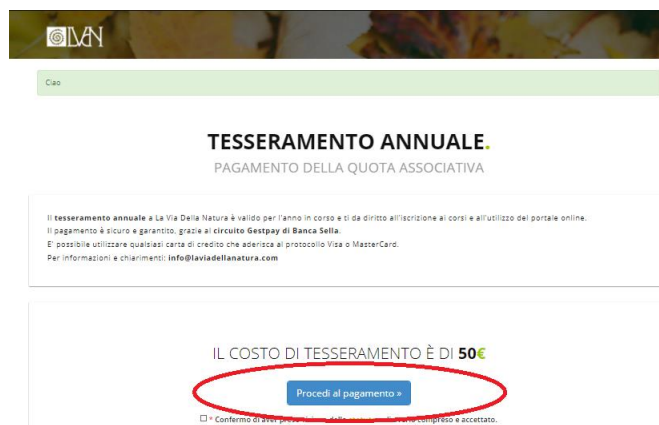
LVdN

Ciao

TESSERAMENTO ANNUALE.

PAGAMENTO DELLA QUOTA ASSOCIATIVA

Il tesseramento annuale a La Via Della Natura è valido per l'anno in corso e ti da diritto all'iscrizione ai corsi e all'utilizzo del portale online.
Il pagamento è sicuro e garantito, grazie al circuito Gestpay di Banca Sella.
E' possibile utilizzare qualsiasi carta di credito che aderisca al protocollo Visa o MasterCard.
Per informazioni e chiarimenti: info@laviadellanatura.com

IL COSTO DI TESSERAMENTO È DI 50€

Procedi al pagamento »

* Confermo di aver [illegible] compreso e accettato.